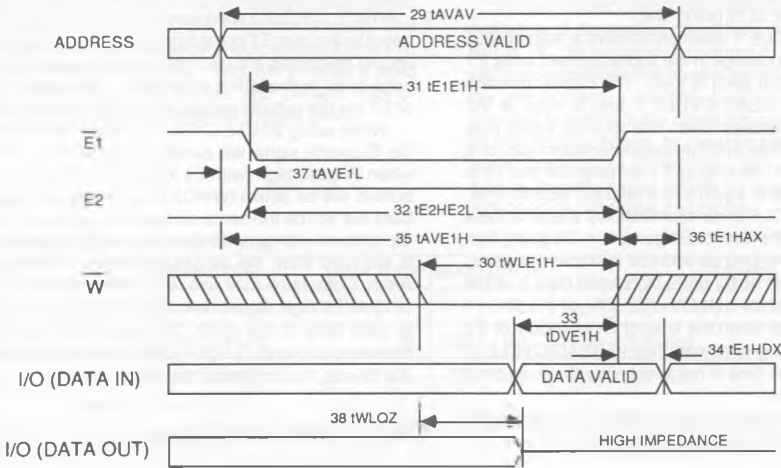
29 tAVAV

ADDRESS

ADDRESS VALID

31 tE1E1H

$\overline{E1}$

37 tAVE1L

E2

32 tE2HE2L

35 tAVE1H

36 tE1HAX

30 tWLE1H

$\overline{W}$

33 tDVE1H

34 tE1HDX

I/O (DATA IN)

DATA VALID

38 tWLQZ

I/O (DATA OUT)

HIGH IMPEDANCE